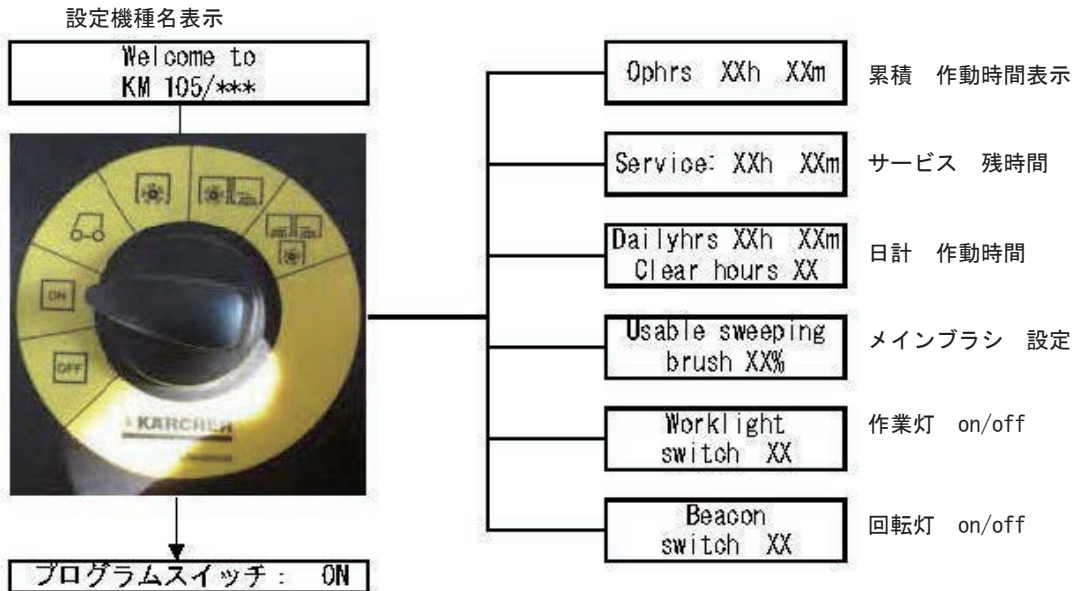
設定機種名表示

Welcome to
KM 105/***

ON

OFF

KARCHER

プログラムスイッチ： ON

Ophrs XXh XXm

累積 作動時間表示

Service: XXh XXm

サービス 残時間

Dailyhrs XXh XXm
Clear hours XX

日計 作動時間

Usable sweeping
brush XX%

メインブラシ 設定

Worklight
switch XX

作業灯 on/off

Beacon
switch XX

回転灯 on/off